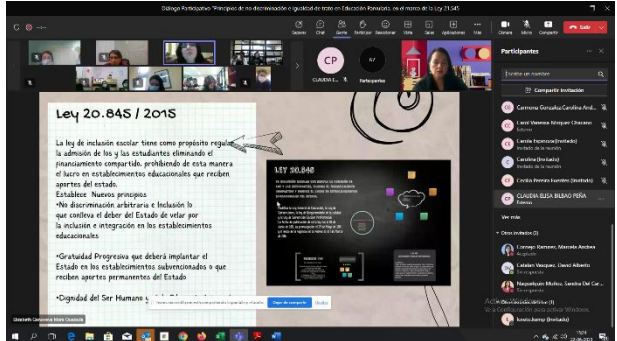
Diálogo Participativo "Principios de no discriminación e igualdad de trato en Educación Parvularia, en el marco de la Ley 21.545

Salir

Participantes

Escribe un nombre

Compartir invitación

Carmona Gonzalez Carolina And...

Lizzet Vanessa Vásquez Chacano

Camila Espinoza (Invitado)
Invitado de la reunión

Carolina (Invitado)
Invitado de la reunión

Cecilia Pereira Fuentes (Invitado)

CLAUDIA ELISA BILBAO PEÑA

Ver más

Otros invitados (3)

Lorengo Ramírez, Marcela Andrea

Catalán Vasquez, Dana Alberto

Naqueltuyan Muñoz, Sandra Del Car...

Ivette Arroyo (Invitado)

CP

CLAUDIA E...

Participantes

Ley 20.845 / 2015

La ley de inclusión escolar tiene como propósito regular la admisión de los y las estudiantes eliminando el financiamiento compartido, prohibiendo de esta manera el lucro en establecimientos educacionales que reciben aportes del estado.
Establece Nuevos principios
•No discriminación arbitraria e Inclusión lo que conlleva el deber del Estado de velar por la inclusión e integración en los establecimientos educacionales

•Gratuidad Progresiva que deberá implantar el Estado en los establecimientos subvencionados o que reciben aportes permanentes del Estado

•Dignidad del Ser Humano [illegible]

LEY 20.845

Dejar de compartir

Ocultar

Activar Windows
Ve a Configuración para activar Windows.